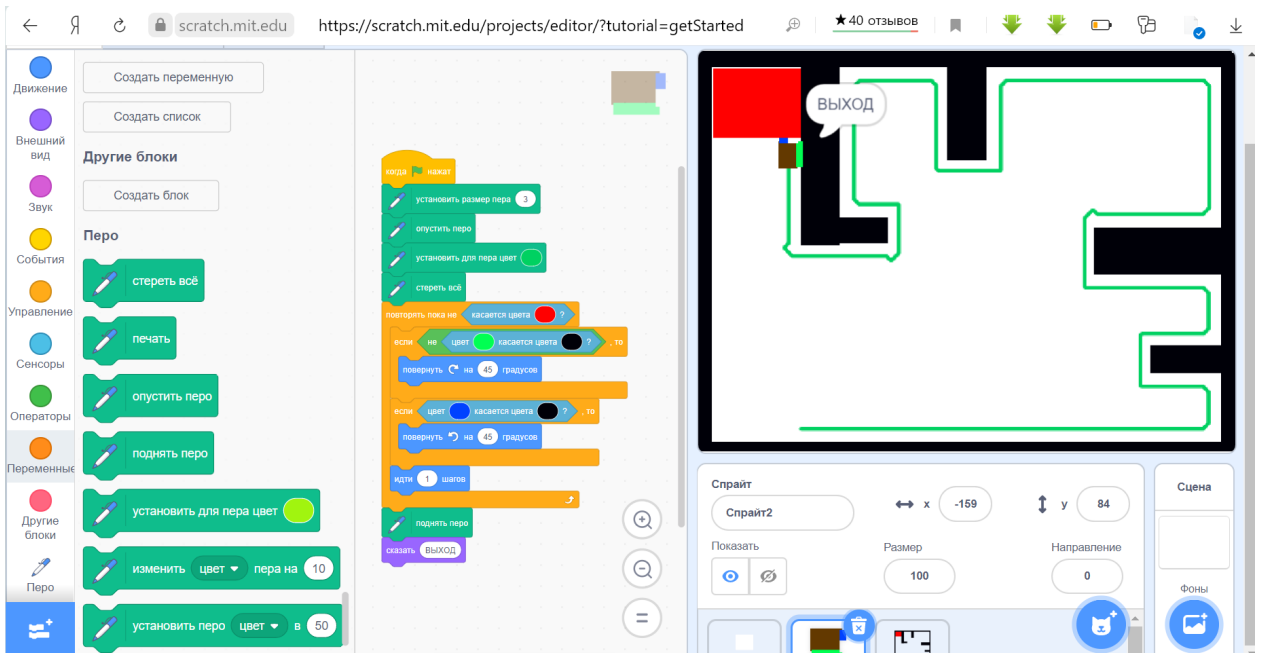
Я scratch.mit.edu https://scratch.mit.edu/projects/editor/?tutorial=getStarted ★40 отзывов

Движение
Внешний вид
Звук
События
Управление
Сенсоры
Операторы
Переменные
Другие блоки
Перо

Создать переменную
Создать список
Другие блоки
Создать блок
Перо
стереть всё
печать
опустить перо
поднять перо
установить для пера цвет
изменить цвет пера на 10
установить перо цвет в 50

когда нажат
установить размер пера 3
опустить перо
установить для пера цвет
стереть всё
повторять пока не касается цвета ?
если не цвет касается цвета ? , то
повернуть на 45 градусов
если цвет касается цвета ? , то
повернуть на 45 градусов
идти 1 шагов
поднять перо
сказать ВЫХОД

ВЫХОД

Спрайт Спрайт2
x -159
y 84
Показать
Размер 100
Направление 0
Сцена
Фоны